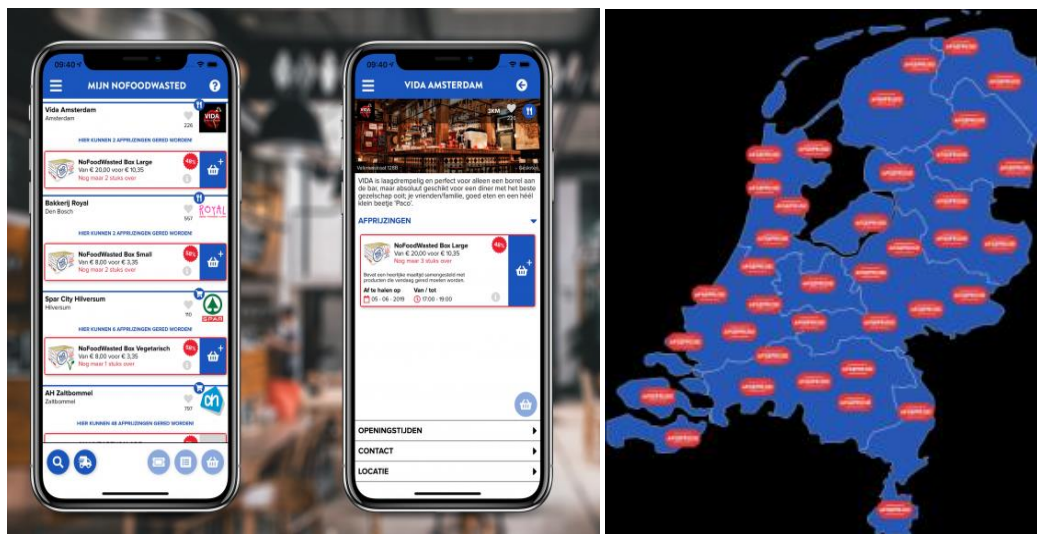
09:40

MIJN NOFOODWASTED

Vida Amsterdam
Amsterdam
226

HIER KUNNEN 2 AFPRIJZINGEN GERED WORDEN

NoFoodWasted Box Large
Van € 20,00 voor € 10,35
Nog maar 2 stuks over
48%

Bakkerij Royal
Den Bosch
557
ROYAL

HIER KUNNEN 2 AFPRIJZINGEN GERED WORDEN

NoFoodWasted Box Small
Van € 8,00 voor € 3,35
Nog maar 2 stuks over
58%

Spar City Hilversum
Hilversum
110
SPAR

HIER KUNNEN 6 AFPRIJZINGEN GERED WORDEN

NoFoodWasted Box Vegetarisch
Van € 8,00 voor € 3,35
Nog maar 1 stuks over
58%

AH Zaltbommel
Zaltbommel
797

HIER KUNNEN 48 AFPRIJZINGEN GERED WORDEN

09:40

VIDA AMSTERDAM

3KM
226

VIDA is laagdrempelig en perfect voor alleen een borrel aan de bar, maar absoluut geschikt voor een diner met het beste gezelschap ooit; je vrienden/familie, goed eten en een héél klein beetje 'Paco'.

AFPRIJZINGEN

NoFoodWasted Box Large
Van € 20,00 voor € 10,35
Nog maar 3 stuks over
48%

Bevat een heerlijke maaltijd samengesteld met producten die vandaag gered moeten worden.

Af te halen op
05 - 06 - 2019
Van / tot
17:00 - 19:00

OPENINGSTIJDEN
CONTACT
LOCATIE